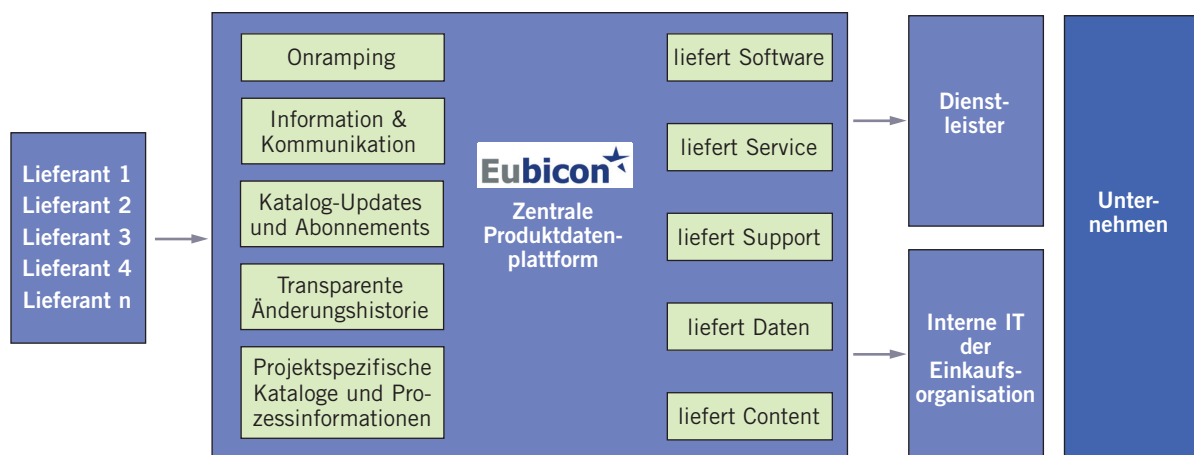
Lieferant 1
Lieferant 2
Lieferant 3
Lieferant 4
Lieferant n

Onramping

Information & Kommunikation

Katalog-Updates und Abonnements

Transparente Änderungshistorie

Projektspezifische Kataloge und Prozessinformationen

Eubicon

Zentrale Produktdatenplattform

liefert Software

liefert Service

liefert Support

liefert Daten

liefert Content

Dienstleister

Interne IT der Einkaufsorganisation

Unternehmen